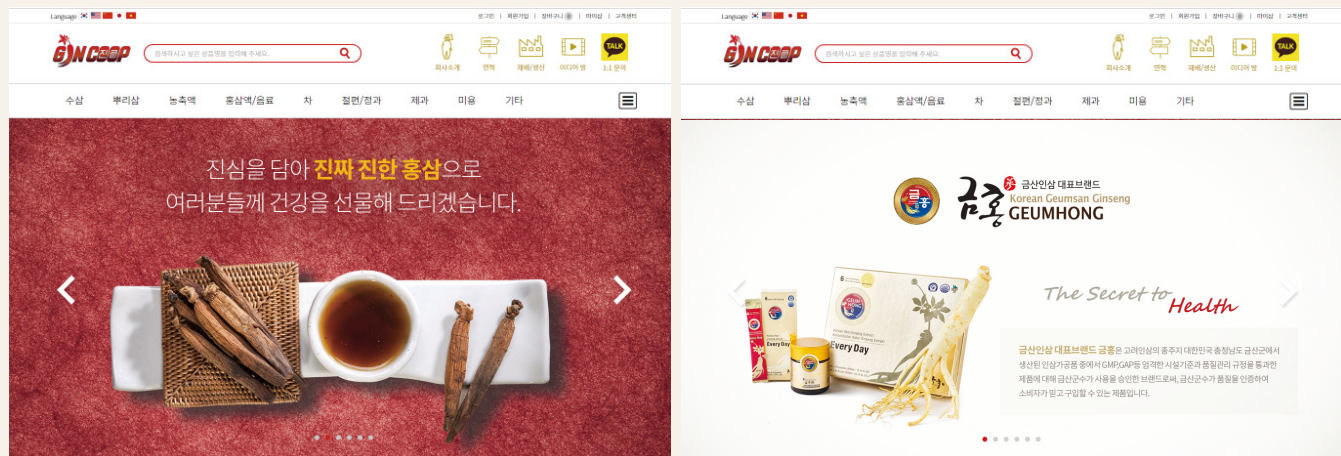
Language

로그인 | 회원가입 | 장바구니 | 마이샵 | 고객센터

GIN COOP

검색하시고 싶은 상품명을 입력해 주세요.

회사소개 연혁 재배/생산 미디어 방 TALK 1:1 문의

수삼 뿌리삼 농축액 홍삼액/음료 차 절편/정과 제과 미용 기타

진심을 담아 진짜 진한 홍삼으로
여러분들께 건강을 선물해 드리겠습니다.

Language

로그인 | 회원가입 | 장바구니 | 마이샵 | 고객센터

GIN COOP

검색하시고 싶은 상품명을 입력해 주세요.

회사소개 연혁 재배/생산 미디어 방 TALK 1:1 문의

수삼 뿌리삼 농축액 홍삼액/음료 차 절편/정과 제과 미용 기타

금홍 금산인삼 대표브랜드 Korean Geumsan Ginseng GEUMHONG

Every Day

The Secret to Health

금산인삼 대표브랜드 금홍은 고려인삼의 종주지 대한민국 충청남도 금산군에서 생산된 인삼가공품 중에서 GMP,GAP등 엄격한 시설기준과 품질관리 규정을 통과한 제품에 대해 금산군수가 사용을 승인한 브랜드로써, 금산군수가 품질을 인증하여 소비자가 믿고 구입할 수 있는 제품입니다.